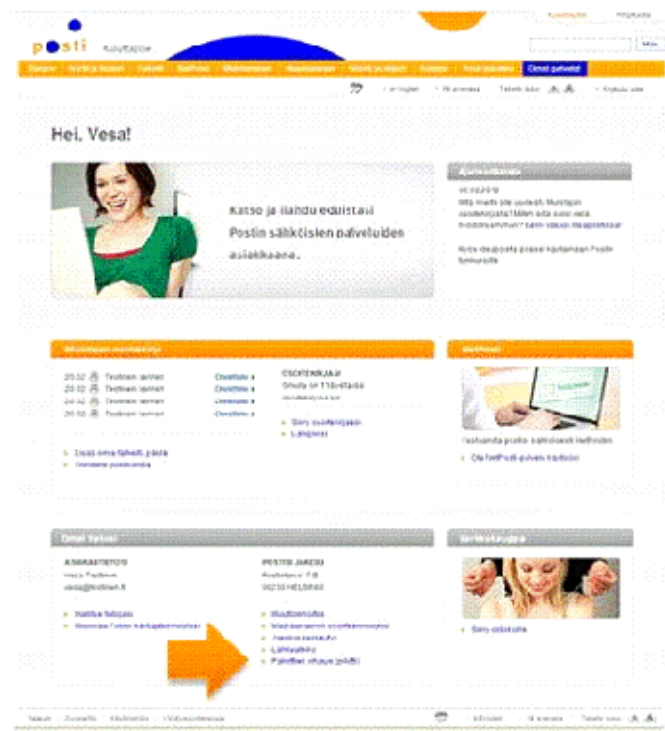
posti Kuluttajille

Hakusivu Yhteystiedot

Hae

Etusivu Kirjeet ja kortit Paketit Netposti Sähköisesti Muuttaminen Yritykset Kauppa Postin palvelut Omat palvelut

Hei, Vesa!

Katso ja ilahdu eduistasi Postin sähköisten palveluiden asiakkaana.

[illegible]

Testinen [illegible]
Testinen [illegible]
Testinen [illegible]
Testinen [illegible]

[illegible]

Siirry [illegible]

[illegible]

Siirry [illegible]

Omat tiedot

ASIAKASTIETOT

vesa@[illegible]

Muuta tietoja

POSTIN JAKELU

00230 HELSINKI

Muuttoilmoitus
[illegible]
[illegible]
Lähiasiakas
Palvelut ohjaus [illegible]

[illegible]

Siirry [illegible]

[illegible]